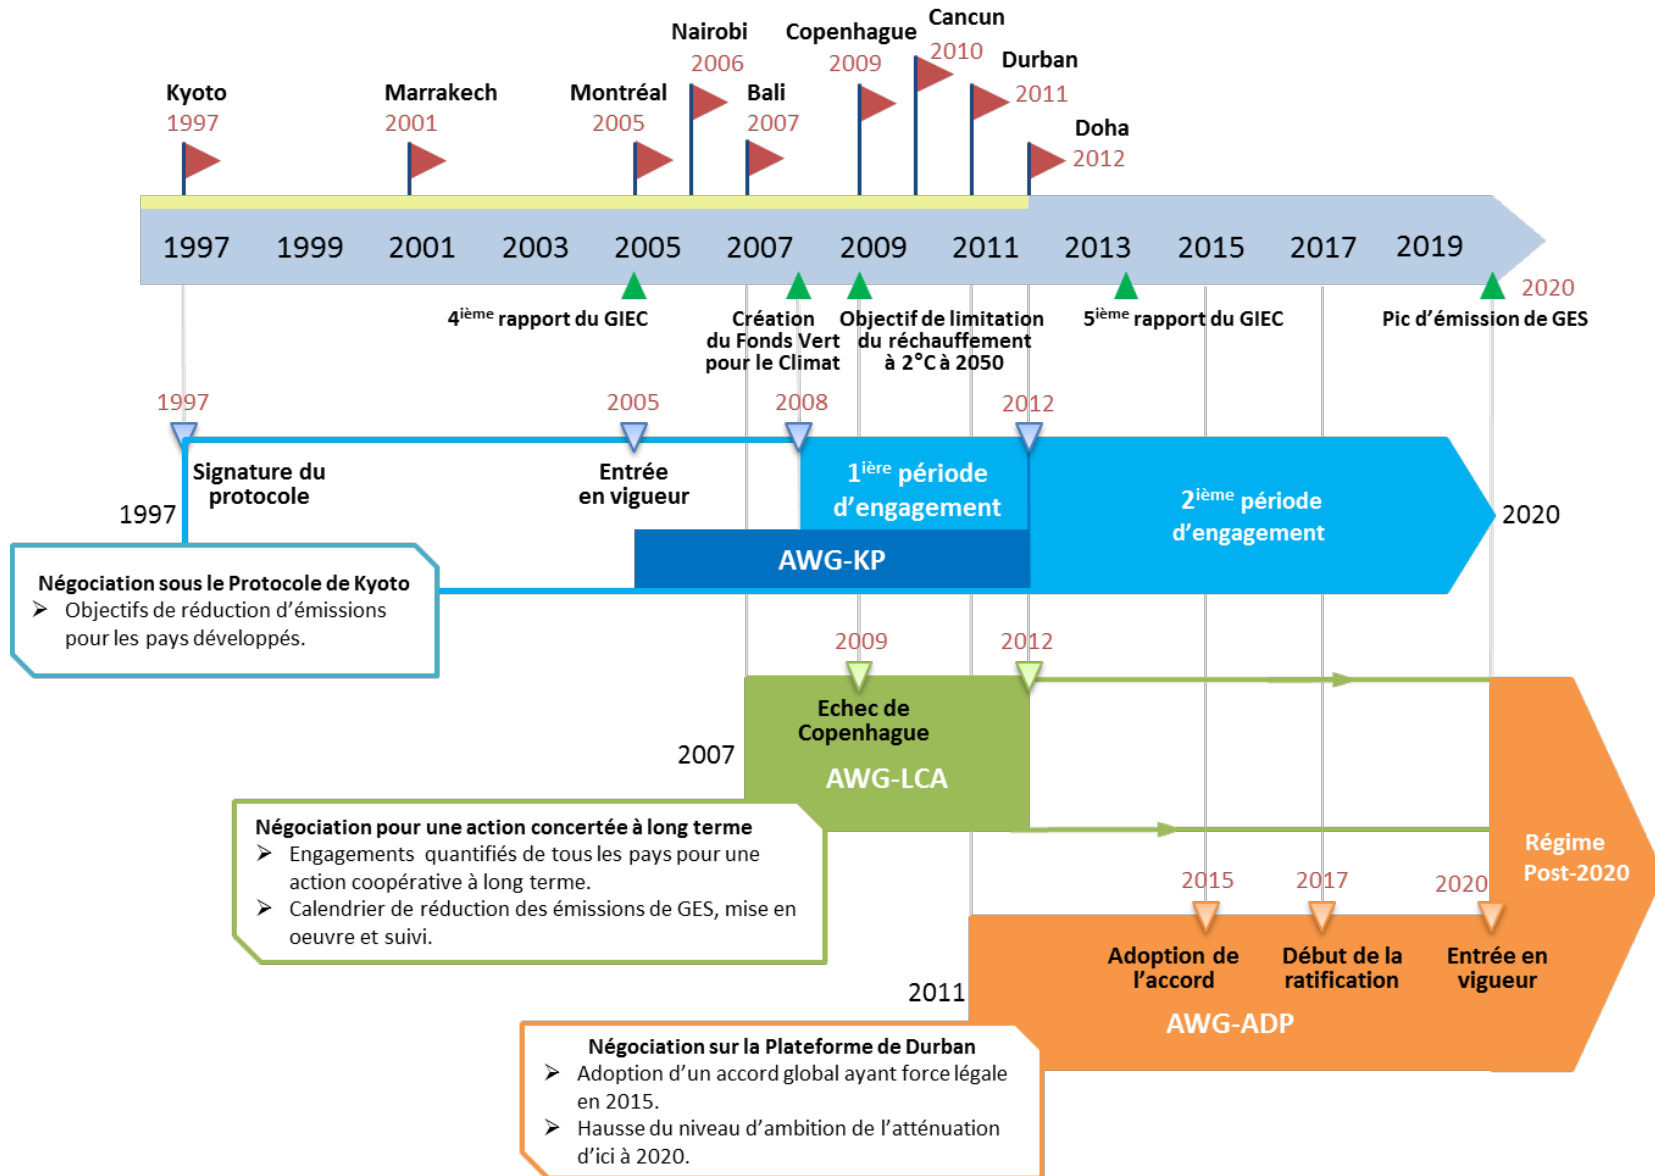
Kyoto
1997

Marrakech
2001

Montréal
2005

Nairobi
2006

Bali
2007

Copenhague
2009

Cancun
2010

Durban
2011

Doha
2012

1997 1999 2001 2003 2005 2007 2009 2011 2013 2015 2017 2019

$4^{ième}$ rapport du GIEC

Création du Fonds Vert pour le Climat

Objectif de limitation du réchauffement à 2°C à 2050

$5^{ième}$ rapport du GIEC

2020
Pic d'émission de GES

1997
Signature du protocole

2005
Entrée en vigueur

2008

2012

1997

$1^{ière}$ période d'engagement

$2^{ième}$ période d'engagement

2020

AWG-KP

Négociation sous le Protocole de Kyoto
➢ Objectifs de réduction d'émissions pour les pays développés.

2009

2012

Echec de Copenhague

2007

AWG-LCA

Négociation pour une action concertée à long terme
➢ Engagements quantifiés de tous les pays pour une action coopérative à long terme.
➢ Calendrier de réduction des émissions de GES, mise en oeuvre et suivi.

Régime Post-2020

2015
Adoption de l'accord

2017
Début de la ratification

2020
Entrée en vigueur

2011

AWG-ADP

Négociation sur la Plateforme de Durban
➢ Adoption d'un accord global ayant force légale en 2015.
➢ Hausse du niveau d'ambition de l'atténuation d'ici à 2020.